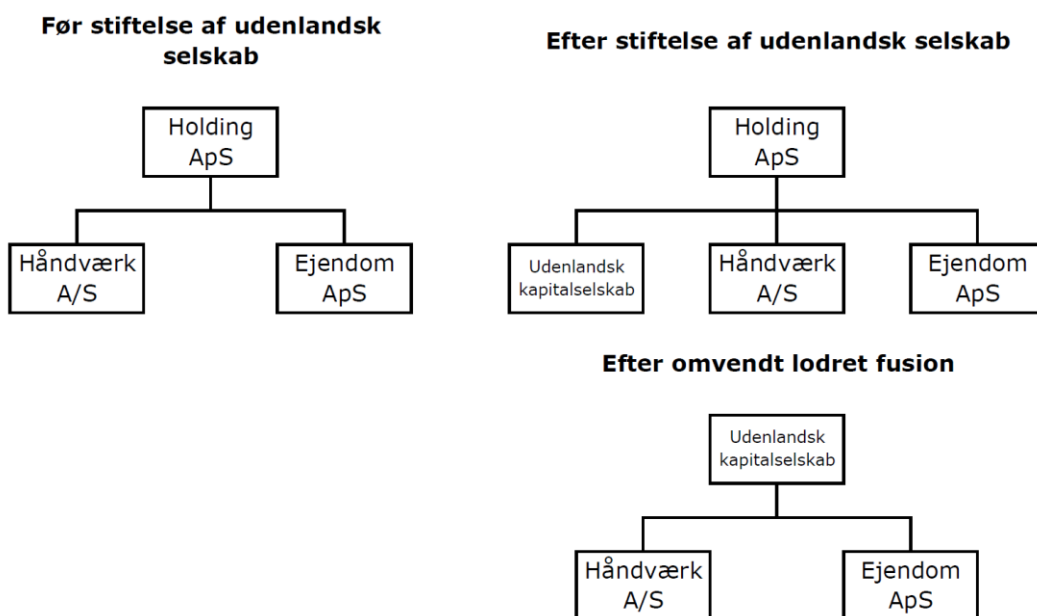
**Før stiftelse af udenlandsk selskab**

Holding ApS

Håndværk A/S

Ejendom ApS

**Efter stiftelse af udenlandsk selskab**

Holding ApS

Udenlandsk kapitalselskab

Håndværk A/S

Ejendom ApS

**Efter omvendt lodret fusion**

Udenlandsk kapitalselskab

Håndværk A/S

Ejendom ApS